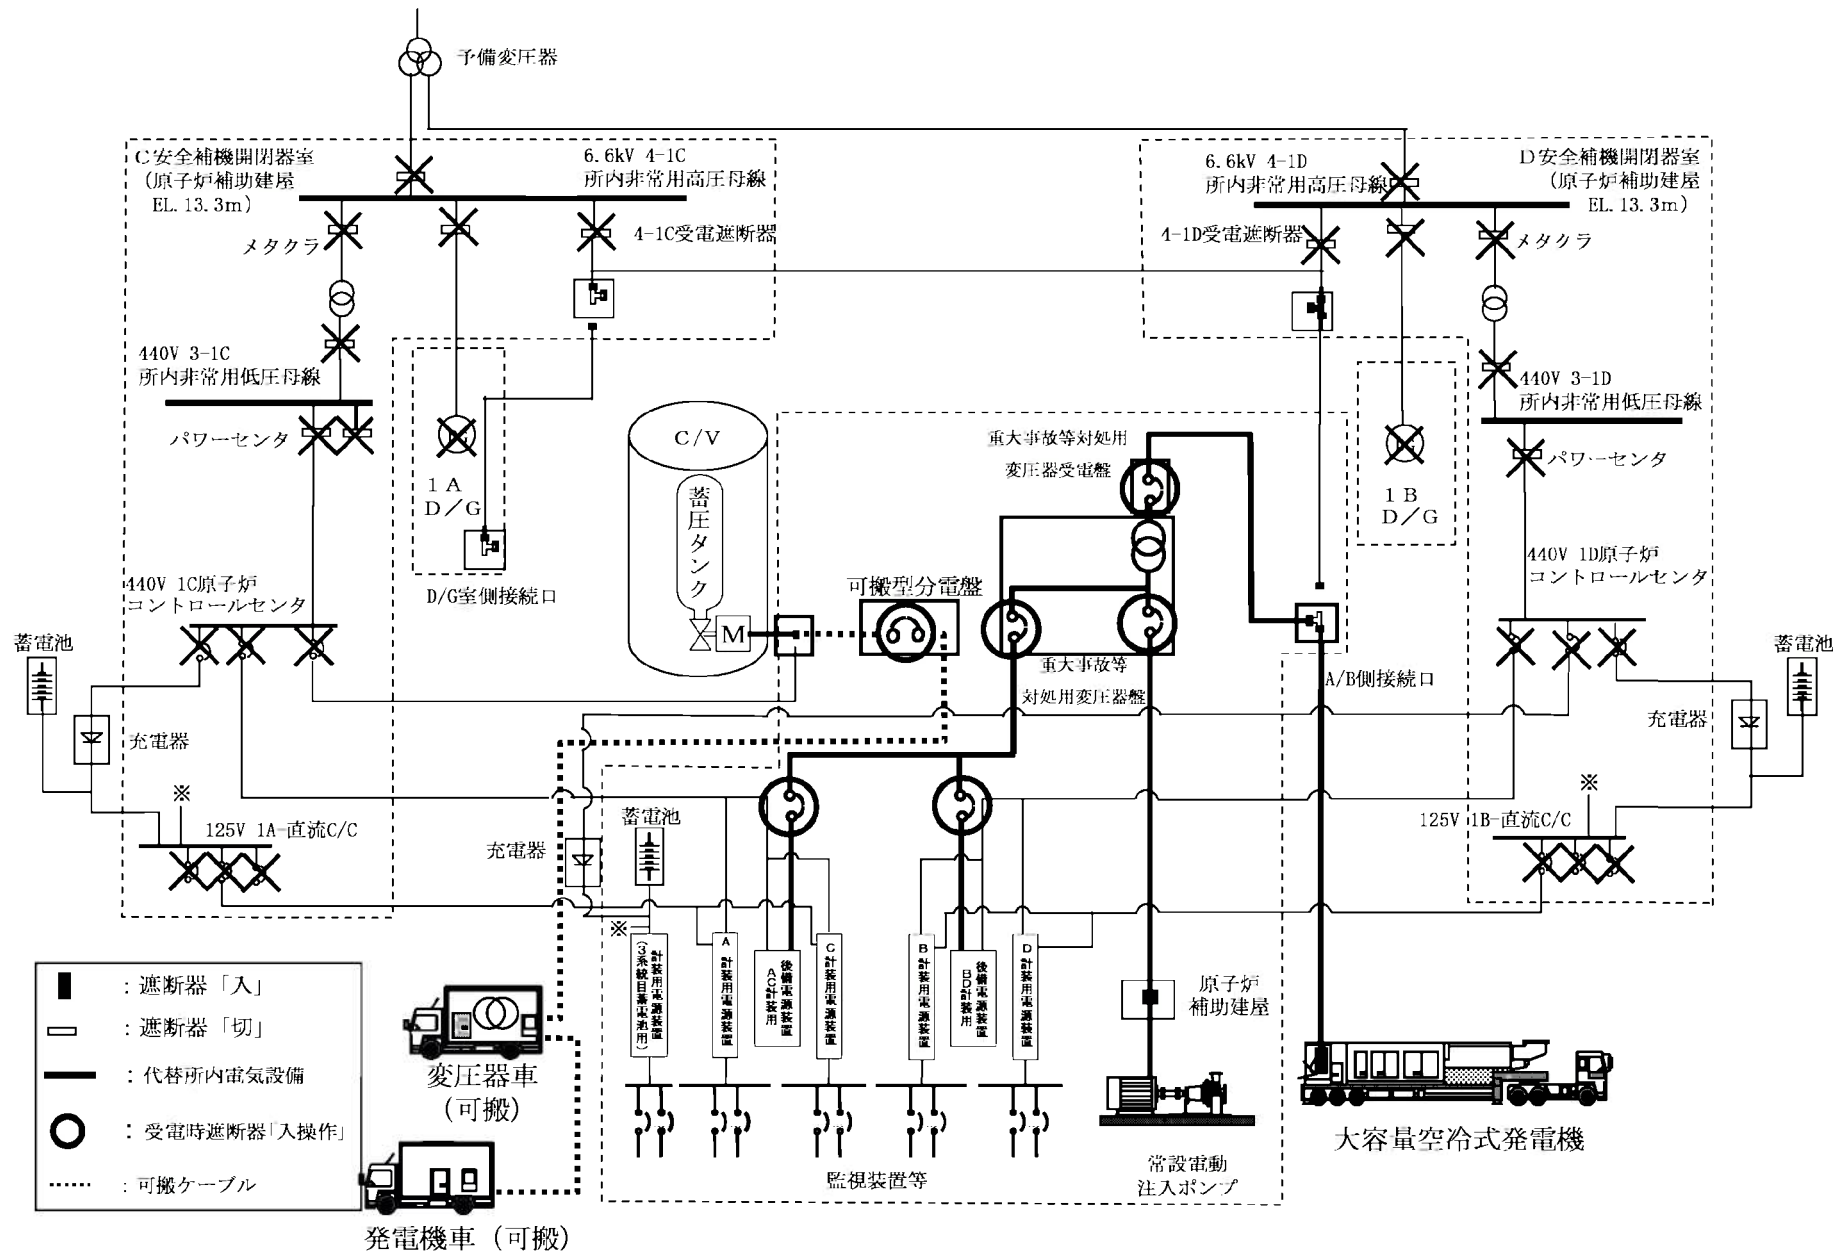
予備変圧器

C安全補機開閉器室（原子炉補助建屋 EL. 13.3m）

6.6kV 4-1C 所内非常用高圧母線

メタクラ

4-1C受電遮断器

440V 3-1C 所内非常用低圧母線

パワーセンタ

1A D／G

D/G室側接続口

440V 1C原子炉 コントロールセンタ

蓄電池

充電器

※

125V 1A-直流C/C

6.6kV 4-1D 所内非常用高圧母線

D安全補機開閉器室（原子炉補助建屋 EL. 13.3m）

4-1D受電遮断器

メタクラ

440V 3-1D 所内非常用低圧母線

パワーセンタ

1B D／G

440V 1D原子炉 コントロールセンタ

蓄電池

充電器

※

125V 1B-直流C/C

C/V

蓄圧タンク

M

可搬型分電盤

重大事故等対処用 変圧器受電盤

重大事故等 対処用変圧器盤

A/B側接続口

充電器

蓄電池

※

計装用電源装置（3系統目蓄電池用）

A 計装用電源装置

後備電源装置 AC計装用

C 計装用電源装置

B 計装用電源装置

後備電源装置 BD計装用

D 計装用電源装置

原子炉 補助建屋

監視装置等

常設電動 注入ポンプ

大容量空冷式発電機

: 遮断器「入」

: 遮断器「切」

: 代替所内電気設備

: 受電時遮断器「入操作」

: 可搬ケーブル

変圧器車（可搬）

発電機車（可搬）